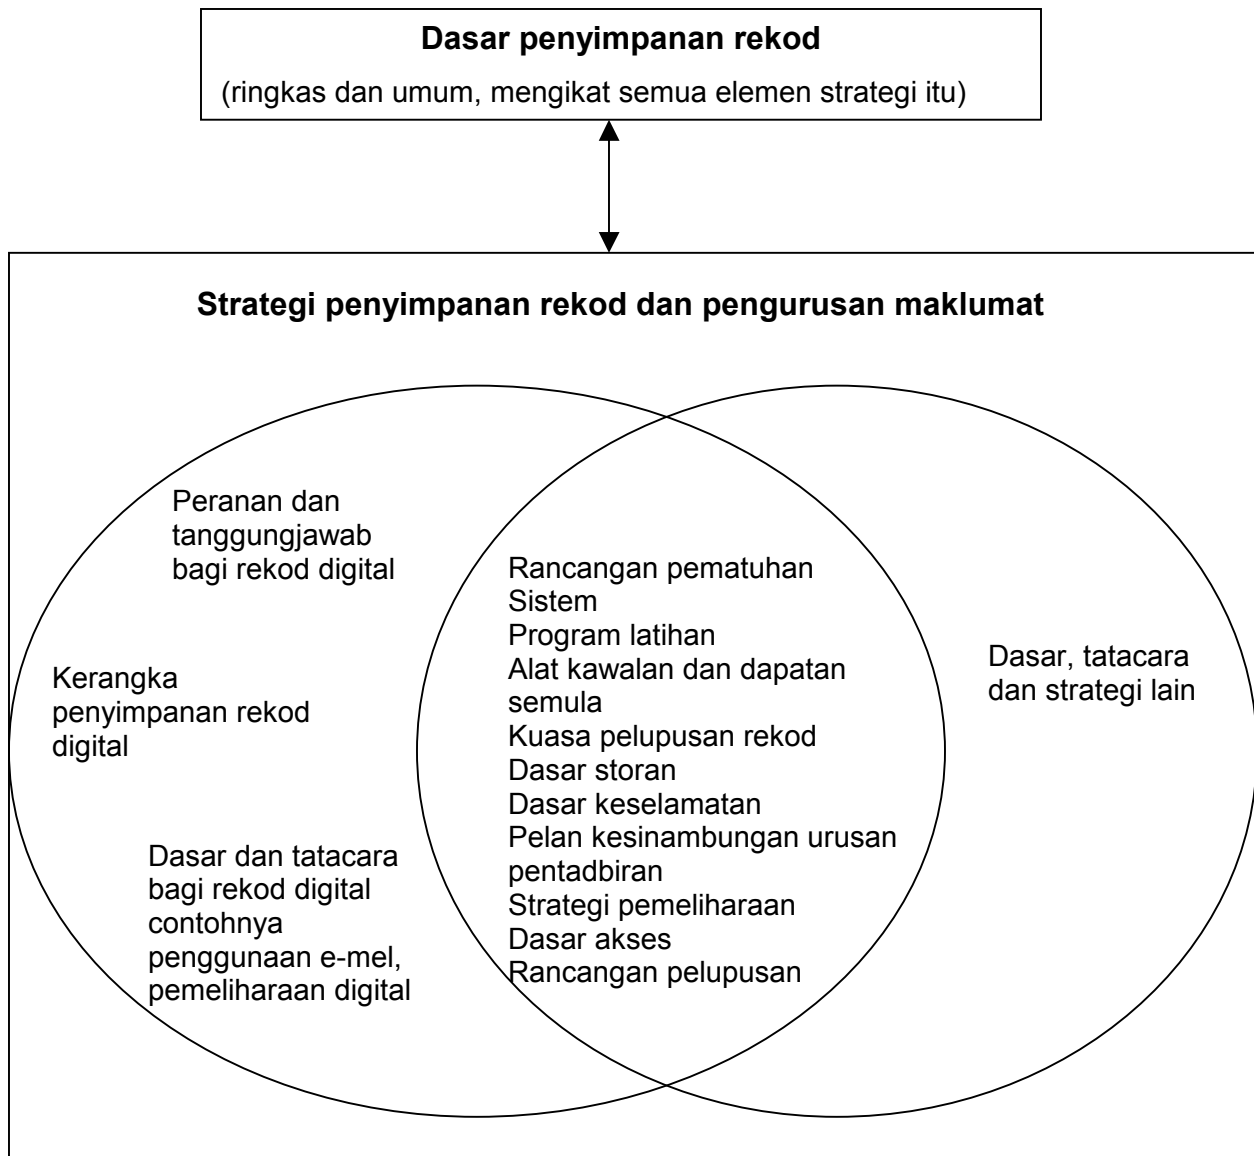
**Dasar penyimpanan rekod**

(ringkas dan umum, mengikat semua elemen strategi itu)

**Strategi penyimpanan rekod dan pengurusan maklumat**

Peranan dan tanggungjawab bagi rekod digital

Kerangka penyimpanan rekod digital

Dasar dan tatacara bagi rekod digital contohnya penggunaan e-mel, pemeliharaan digital

Rancangan pematuhan
Sistem
Program latihan
Alat kawalan dan dapatan semula
Kuasa pelupusan rekod
Dasar storan
Dasar keselamatan
Pelan kesinambungan urusan pentadbiran
Strategi pemeliharaan
Dasar akses
Rancangan pelupusan

Dasar, tatacara dan strategi lain